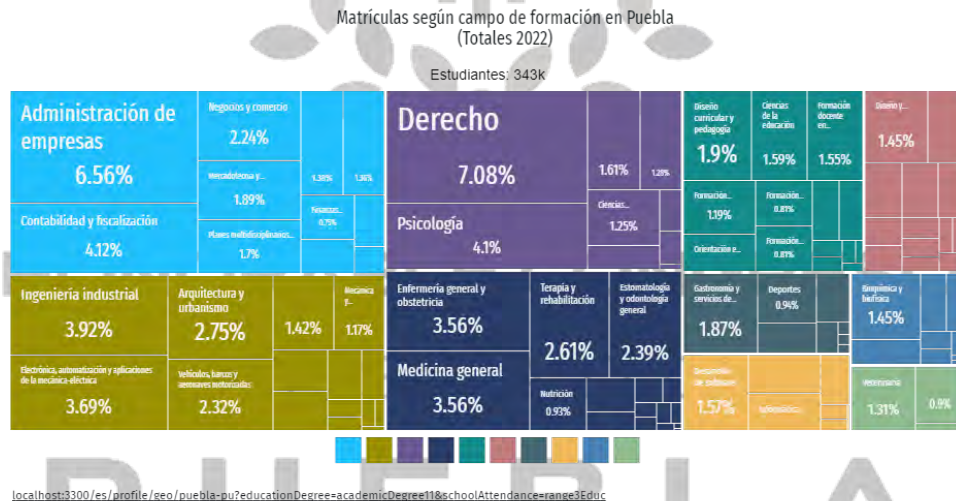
Matrículas según campo de formación en Puebla
(Totales 2022)

Estudiantes: 343k

Administración de empresas
6.56%

Negocios y comercio
2.24%

Mercadotecnia y...
1.89%

1.38%

1.36%

Finanzas...
0.75%

Planes multidisciplinarios...
1.7%

Contabilidad y fiscalización
4.12%

Derecho
7.08%

1.61%

1.28%

Ciencias...
1.25%

Psicología
4.1%

Diseño curricular y pedagogía
1.9%

Ciencias de la educación
1.59%

Formación docente en...
1.55%

Formación...
1.19%

Formación...
0.87%

Orientación e...

Formación...
0.87%

Diseño y...
1.45%

Ingeniería industrial
3.92%

Arquitectura y urbanismo
2.75%

1.42%

Mecánica y...
1.17%

Electrónica, automatización y aplicaciones de la mecánica-eléctrica
3.69%

Vehículos, barcos y aeronaves motorizados
2.32%

Enfermería general y obstetricia
3.56%

Terapia y rehabilitación
2.61%

Estomatología y odontología general
2.39%

Medicina general
3.56%

Nutrición
0.93%

Gastronomía y servicios de...
1.87%

Deportes
0.94%

Desarrollo de software
1.57%

Informática...

Bioquímica y biofísica
1.45%

Veterinaria
1.31%

0.9%

localhost:3300/es/profile/geo/puebla-pu?educationDegree=academicDegree11&schoolAttendance=range3Educ